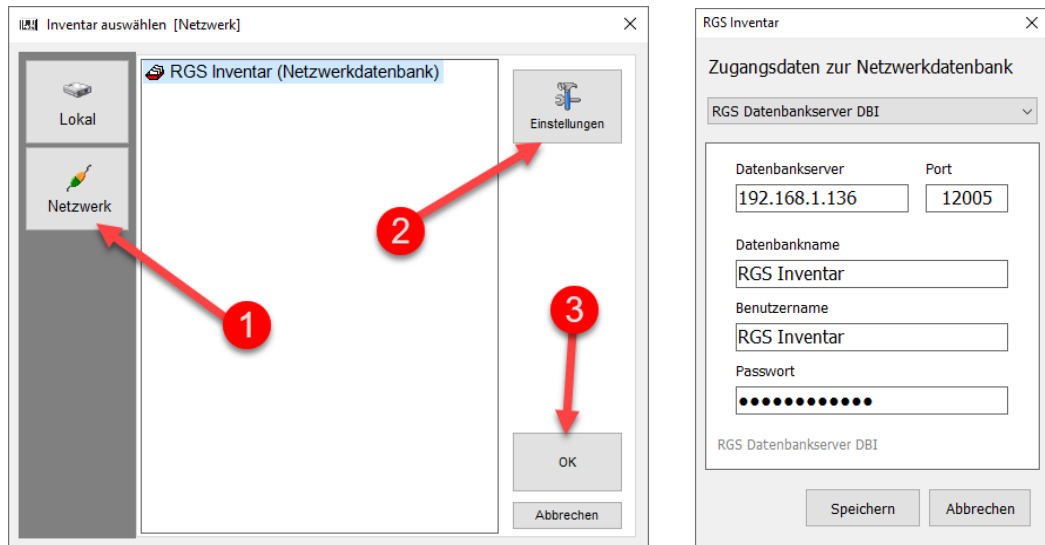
Inventar auswählen [Netzwerk]

Lokal

Netzwerk

RGS Inventar (Netzwerkdatenbank)

Einstellungen

1

2

3

OK

Abbrechen

RGS Inventar

Zugangsdaten zur Netzwerkdatenbank

RGS Datenbankserver DBI

Datenbankserver

192.168.1.136

Port

12005

Datenbankname

RGS Inventar

Benutzername

RGS Inventar

Passwort

●●●●●●●●●●●●

RGS Datenbankserver DBI

Speichern

Abbrechen